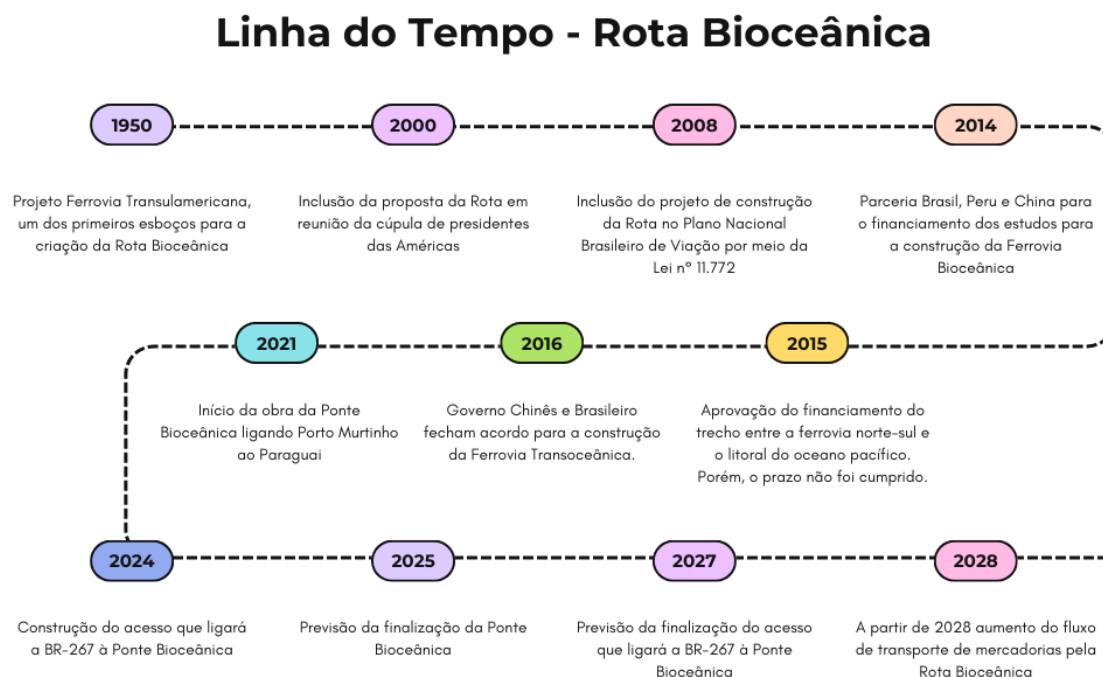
Linha do Tempo - Rota Bioceânica

1950

Projeto Ferrovia Transulamericana, um dos primeiros esboços para a criação da Rota Bioceânica

2000

Inclusão da proposta da Rota em reunião da cúpula de presidentes das Américas

2008

Inclusão do projeto de construção da Rota no Plano Nacional Brasileiro de Viação por meio da Lei nº 11.772

2014

Parceria Brasil, Peru e China para o financiamento dos estudos para a construção da Ferrovia Bioceânica

2021

Início da obra da Ponte Bioceânica ligando Porto Murtinho ao Paraguai

2016

Governo Chinês e Brasileiro fecham acordo para a construção da Ferrovia Transoceânica.

2015

Aprovação do financiamento do trecho entre a ferrovia norte-sul e o litoral do oceano pacífico. Porém, o prazo não foi cumprido.

2024

Construção do acesso que ligará a BR-267 à Ponte Bioceânica

2025

Previsão da finalização da Ponte Bioceânica

2027

Previsão da finalização do acesso que ligará a BR-267 à Ponte Bioceânica

2028

A partir de 2028 aumento do fluxo de transporte de mercadorias pela Rota Bioceânica